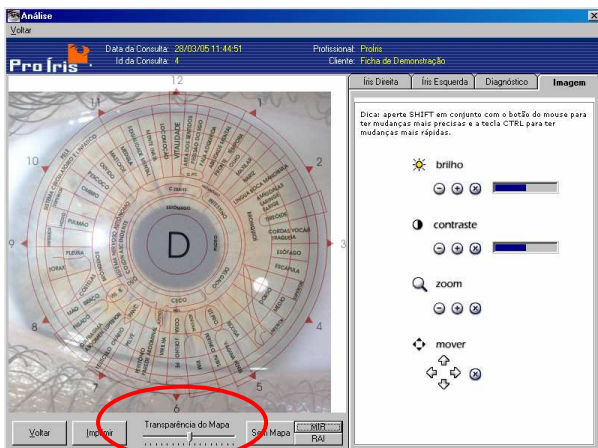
Análise

Voltar

Pro Íris

Data da Consulta: 28/03/05 11:44:51
Id da Consulta: 4

Profissional: ProÍris
Cliente: Ficha de Demonstração

Íris Direita | Íris Esquerda | Diagnóstico | Imagem

Dica: aperte SHIFT em conjunto com o botão do mouse para ter mudanças mais precisas e a tecla CTRL para ter mudanças mais rápidas.

brilho

contraste

zoom

mover

12
1
2
3
4
5
6
7
8
9
10
11

D

VITALIDADE
ESÔFAGO
PULMÃO
PLEURA
TÓRAX
ESCÁPULA
CECO
MÃO
BRAÇO
ESÔFAGO
CORDAS VOCAIS
TRAQUEIA
LARINGE
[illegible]

Voltar | Imprimir | Transparência do Mapa | Sem Mapa | MR | RAI